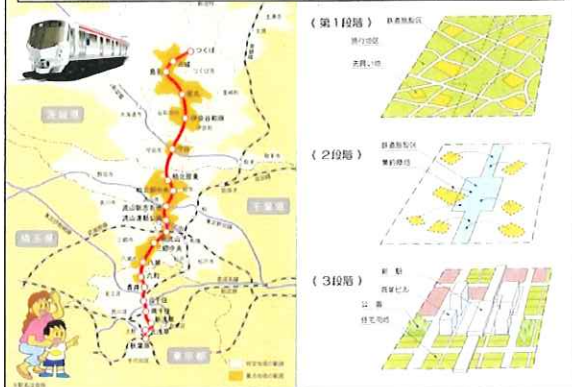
つくば
茨城県
守谷
流山おおたかの森
柏の葉キャンパス
埼玉県
千葉県
八潮
三郷中央
南流山
北千住
秋葉原
東京都

〔第1段階〕
鉄道用地区
施行地区
先買い地

〔2段階〕
鉄道用地区
集約換地

〔3段階〕
駅
商業ビル
公園
住宅地域

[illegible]
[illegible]